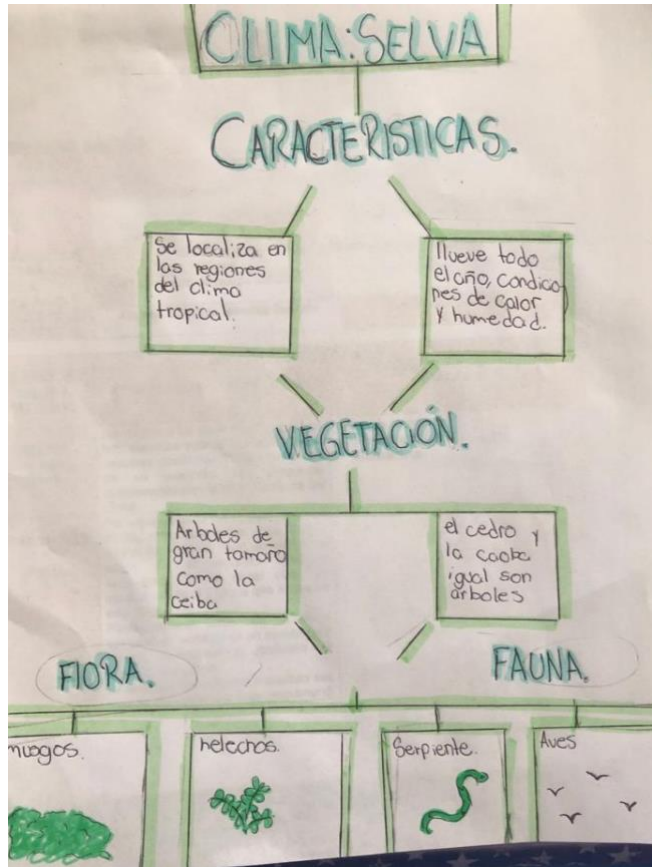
CLIMA: SELVA

CARACTERISTICAS.

Se localiza en los regiones del clima tropical.

llueve todo el año, condiciones de calor y humedad.

VEGETACIÓN.

Arboles de gran tamaño como la ceiba

el cedro y la caoba igual son arboles

FlORA.

FAUNA.

musgos.

helechos.

Serpiente.

Aves